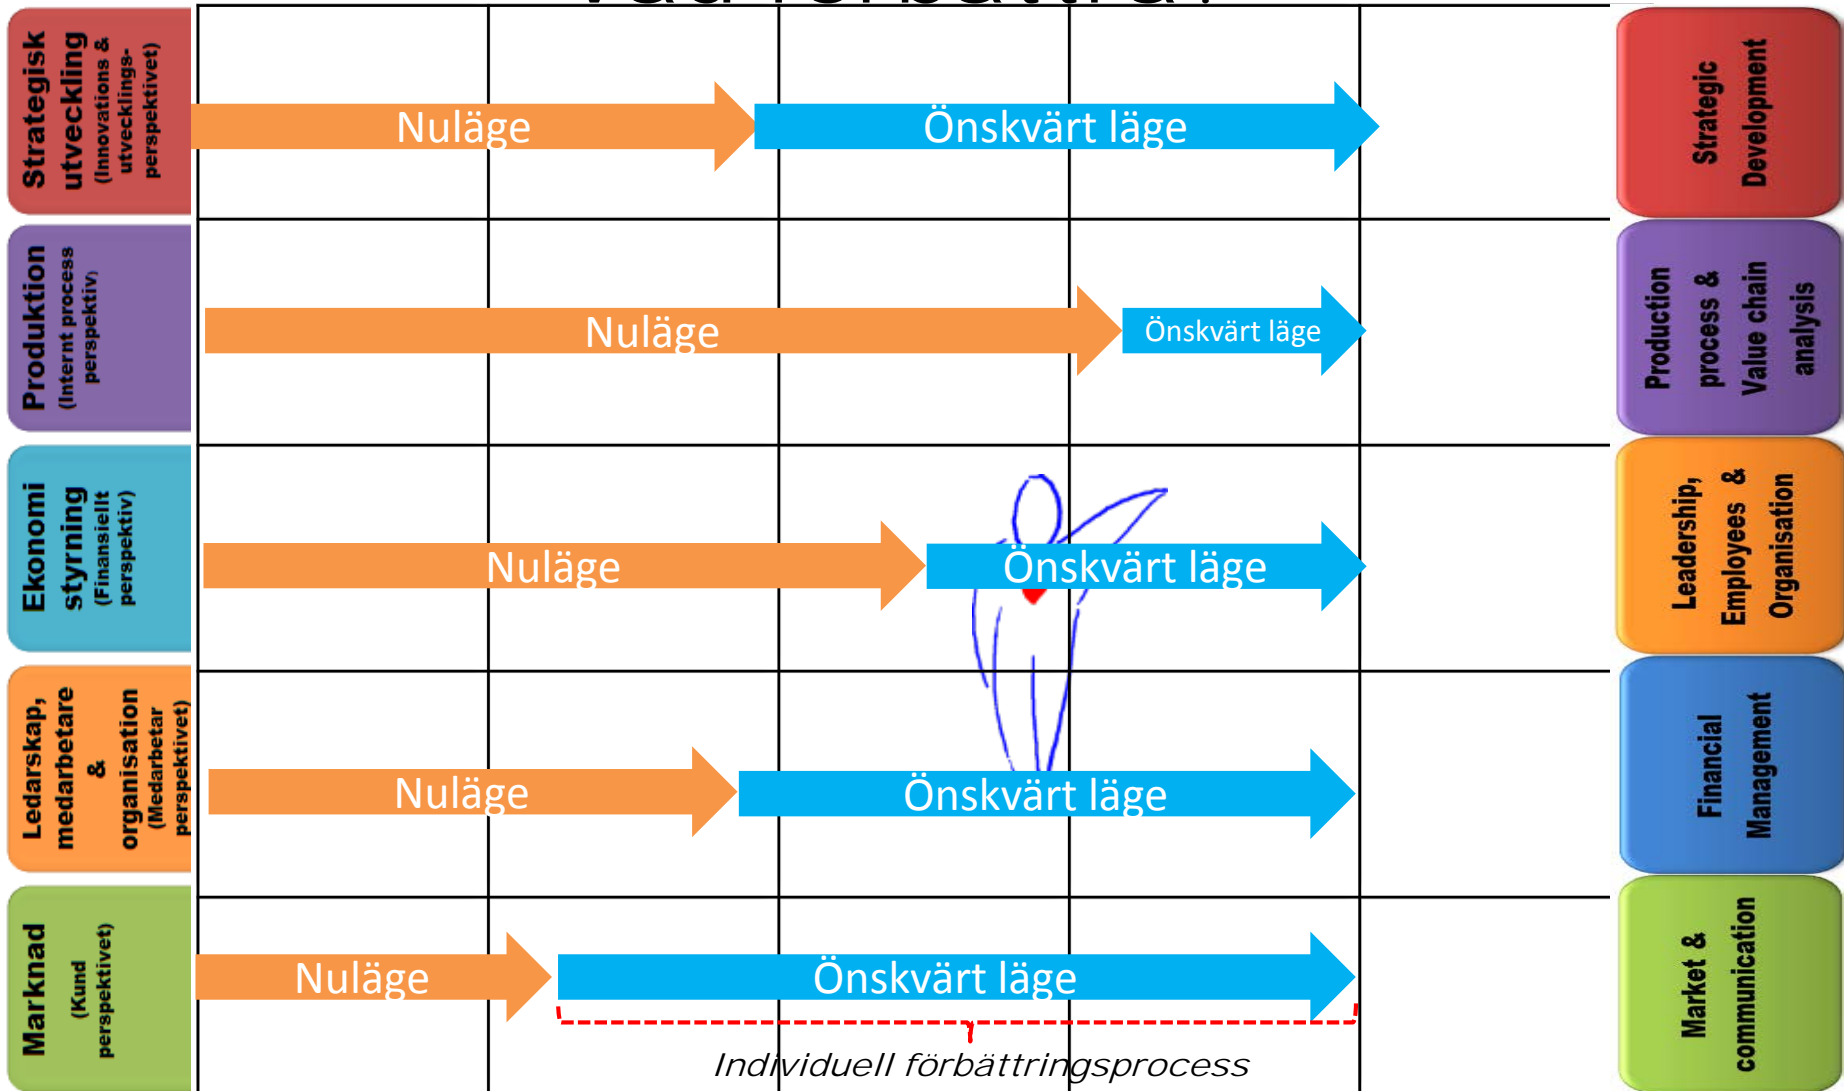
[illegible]

Strategisk utveckling (Innovations & utvecklings-perspektivet)

Nuläge

Önskvärt läge

Strategic Development

Produktion (Internt process perspektiv)

Nuläge

Önskvärt läge

Production process & Value chain analysis

Ekonomi styrning (Finansiellt perspektiv)

Nuläge

Önskvärt läge

Leadership, Employees & Organisation

Ledarskap, medarbetare & organisation (Medarbetar perspektivet)

Nuläge

Önskvärt läge

Financial Management

Marknad (Kund perspektivet)

Nuläge

Önskvärt läge

Market & communication

Individuell förbättringsprocess